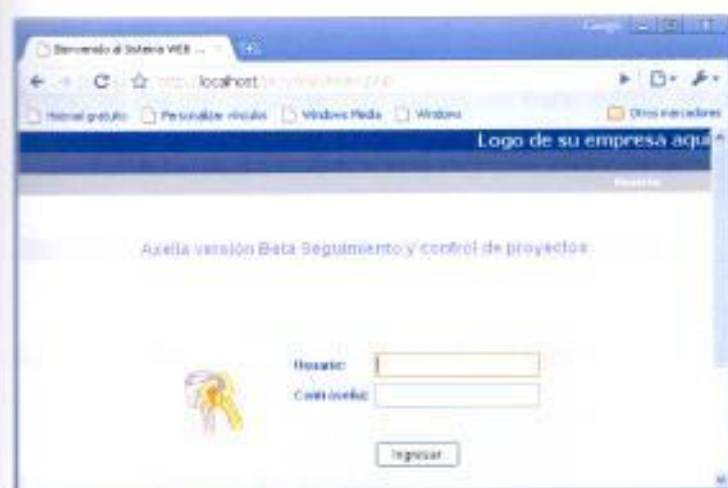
Bienvenido al Sistema WEB ...

localhost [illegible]

Hotmail gratuito Personalizar vínculos Windows Media Windows Otros marcadores

Logo de su empresa aqu

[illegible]

Axella versión Beta Seguimiento y control de proyectos

Usuario:

Contraseña:

Ingresar